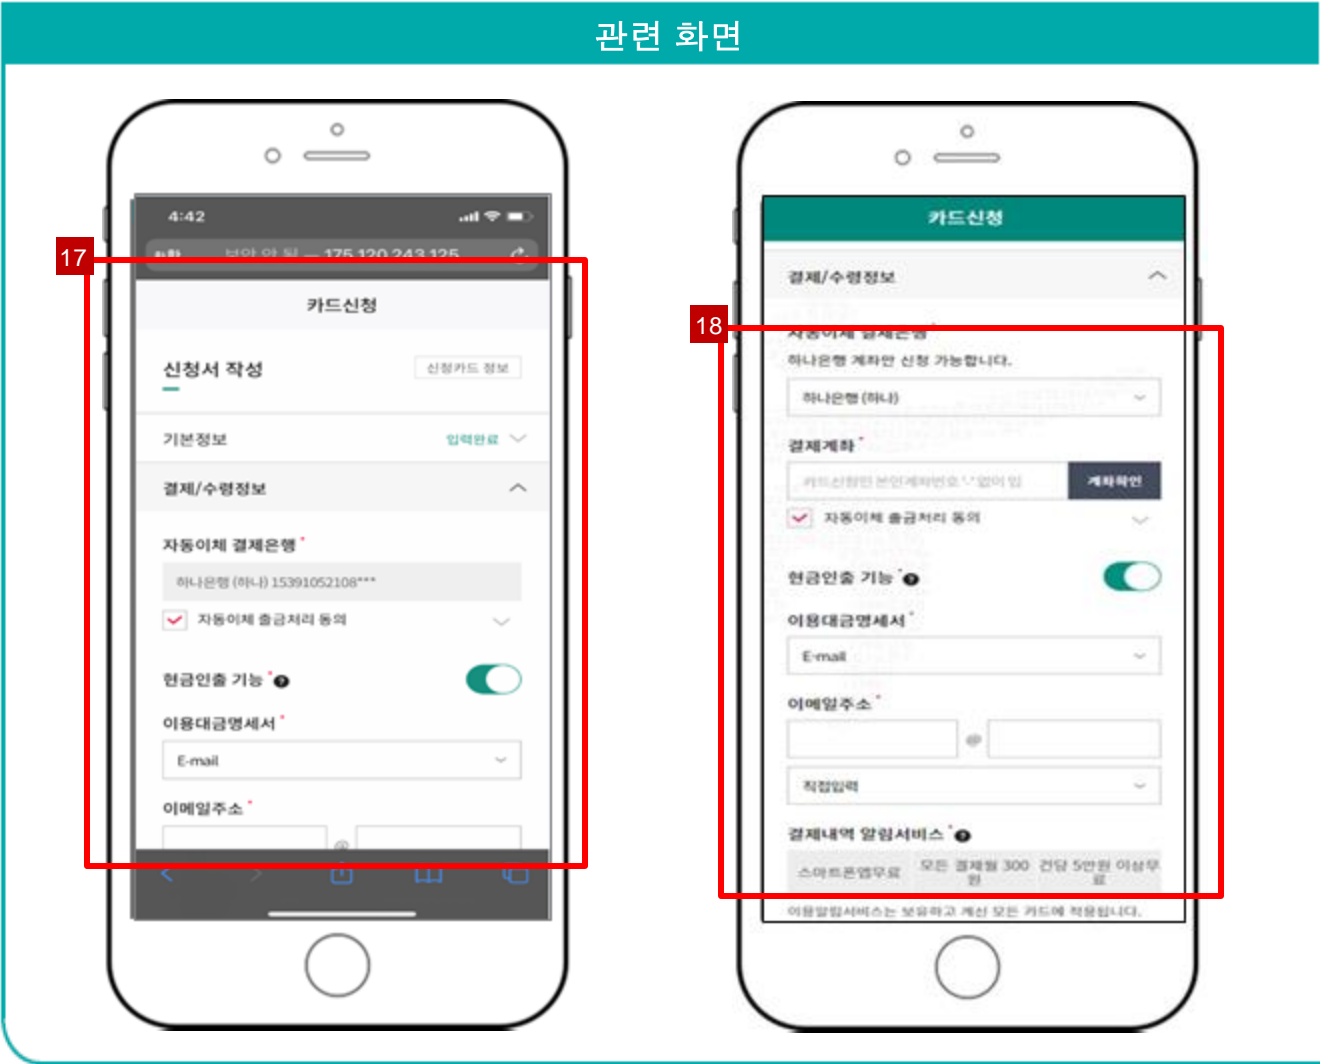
관련 화면

4:42

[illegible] 보안 안 됨 — 175.120.243.125

17

카드신청

신청서 작성

신청카드 정보

기본정보

입력완료

결제/수령정보

자동이체 결제은행 *

하나은행 (하나) 15391052108***

자동이체 출금처리 동의

현금인출 기능 *

이용대금명세서 *

E-mail

이메일주소 *

@

카드신청

결제/수령정보

18

자동이체 결제은행 *

하나은행 계좌만 신청 가능합니다.

하나은행 (하나)

결제계좌 *

카드신청인 본인계좌번호 '-' 없이 입

계좌확인

자동이체 출금처리 동의

현금인출 기능 *

이용대금명세서 *

E-mail

이메일주소 *

@

직접입력

결제내역 알림서비스 *

스마트폰앱무료

모든 결제월 300 건당 5만원 이상무료

이용알림서비스는 보유하고 계신 모든 카드에 적용됩니다.